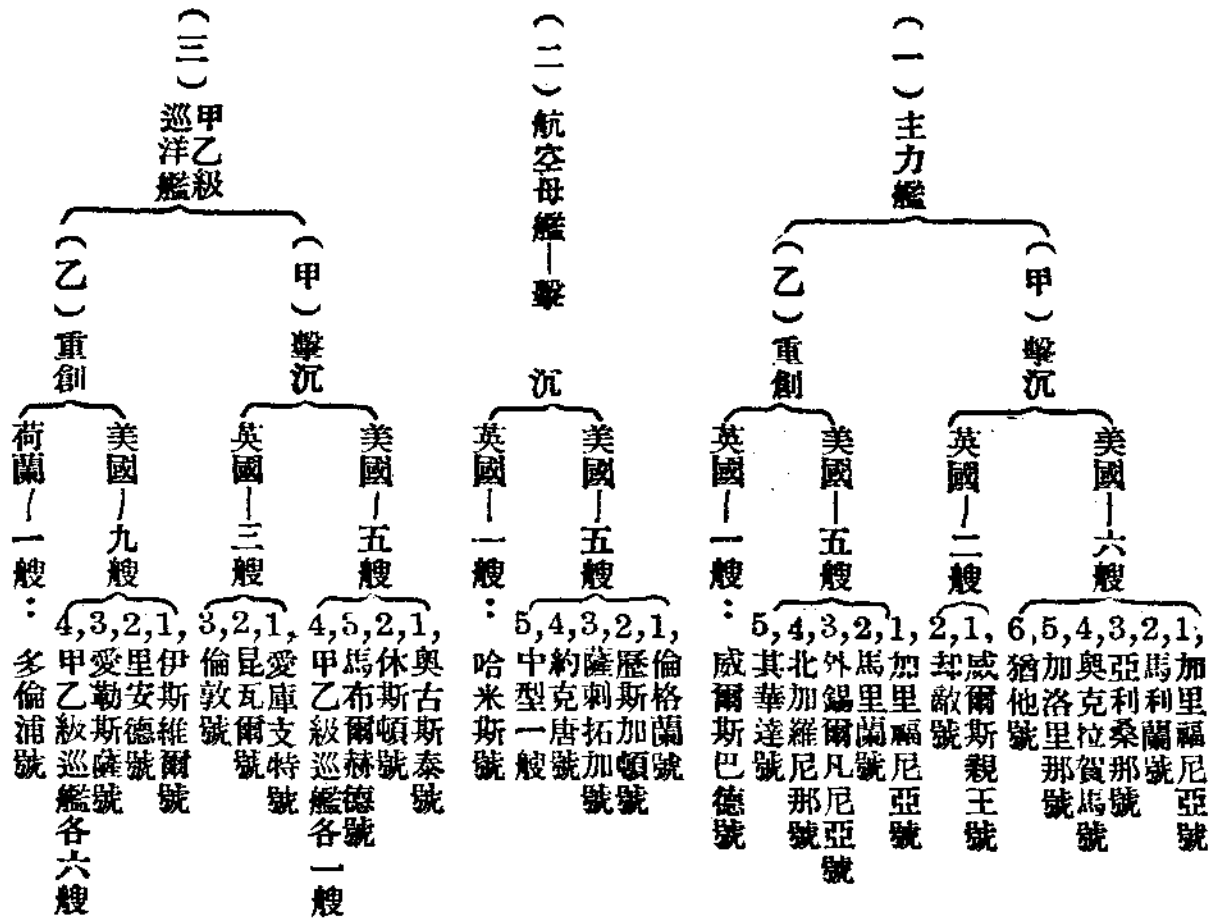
（一）主力艦

（甲）擊沉

美國—六艘

1,加里福尼亞號
2,馬利蘭號
3,亞利桑那號
4,奧克拉賀馬號
5,加洛里那號
6,猶他號

英國—二艘

1,威爾斯親王號
2,却敵號

（乙）重創

美國—五艘

1,加里福尼亞號
2,馬里蘭號
3,外錫爾凡尼亞號
4,北加羅尼那號
5,其華達號

英國—一艘：威爾斯巴德號

（二）航空母艦—擊沉

美國—五艘

1,倫格蘭號
2,歷斯加頓號
3,薩剌拓加號
4,約克唐號
5,中型一艘

英國—一艘：哈米斯號

（三）甲乙級巡洋艦

（甲）擊沉

美國—五艘

1,奧古斯泰號
2,休斯頓號
4,5,馬布爾赫德號 甲乙級巡艦各一艘

英國—三艘

1,愛庫支特號
2,昆瓦爾號
3,倫敦號

（乙）重創

美國—九艘

1,伊斯維爾號
2,里安德號
3,愛勒斯薩號
4,甲乙級巡艦各六艘

荷蘭—一艘：多倫浦號